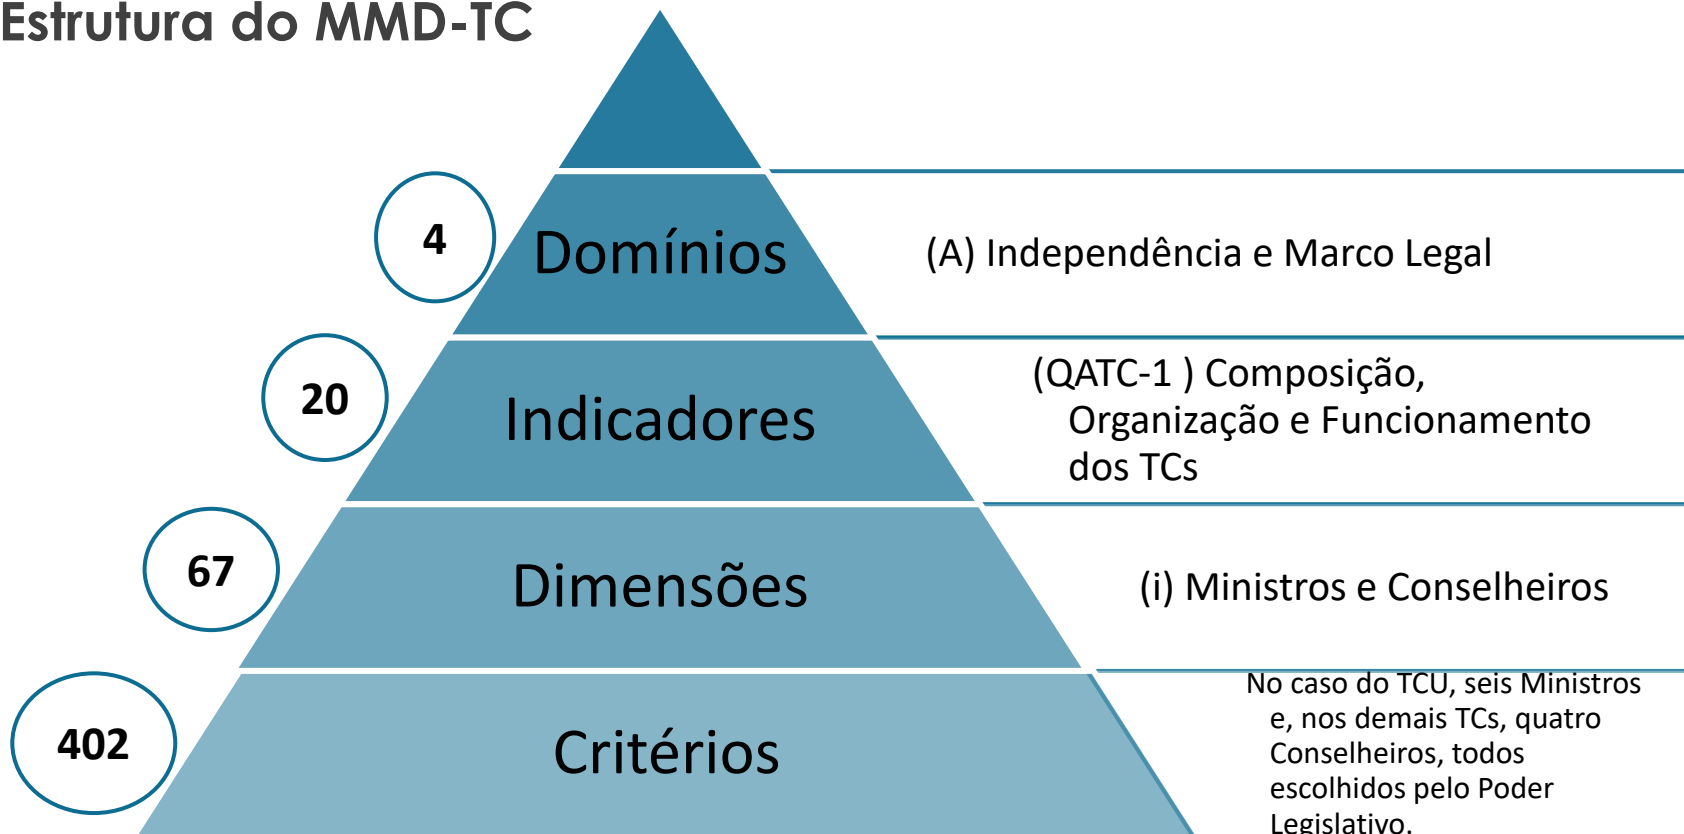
Estrutura do MMD-TC

4

Domínios

(A) Independência e Marco Legal

20

Indicadores

(QATC-1 ) Composição, Organização e Funcionamento dos TCs

67

Dimensões

(i) Ministros e Conselheiros

402

Critérios

No caso do TCU, seis Ministros e, nos demais TCs, quatro Conselheiros, todos escolhidos pelo Poder Legislativo.